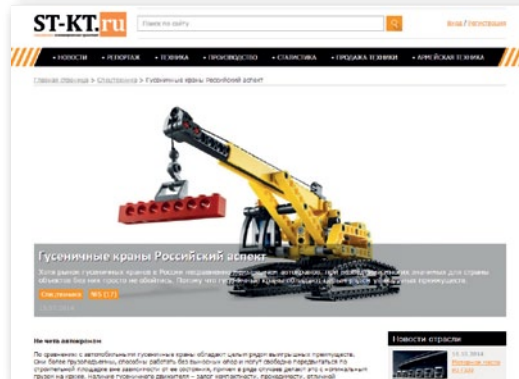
ST-KT.ru

Поиск по сайту

Вход | Регистрация

• НОВОСТИ • РЕПОРТАЖ • ТЕХНИКА • ПРОИЗВОДСТВО • СТАТИСТИКА • ПРОДАЖА ТЕХНИКИ • АРМЕЙСКАЯ ТЕХНИКА

Главная страница > Спецтехника > Гусеничные краны Российский аспект

Гусеничные краны Российский аспект

Хотя рынок гусеничных кранов в России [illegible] автокранов, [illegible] значимых для страны объектов без них просто не обойтись. Потому что гусеничные краны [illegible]

Спецтехника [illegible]

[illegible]

Не чета автокрану

По сравнению с автомобильными гусеничные краны обладают целым рядом выигрышных преимуществ. Они более грузоподъемны, способны работать без выносных опор и могут свободно передвигаться по строительной площадке вне зависимости от её состояния, причем в ряде случаев делают это с номинальным грузом на крюке. Наличие гусеничного движителя – залог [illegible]

Новости отрасли

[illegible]